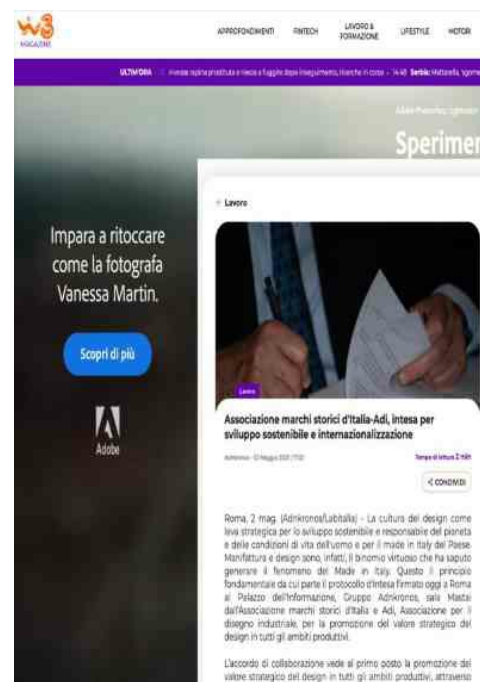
W3 MAGAZINE

APPROFONDIMENTI FINTECH LAVORO & FORMAZIONE LIFESTYLE MOTORI

ULTIM'ORA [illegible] 14:48 Serbia: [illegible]

Adobe Photoshop Lightroom

Sperimen

Impara a ritoccare come la fotografa Vanessa Martin.

Scopri di più

Adobe

Lavoro

Lavoro

Associazione marchi storici d'Italia-Adi, intesa per sviluppo sostenibile e internazionalizzazione

Adnkronos - 02 Maggio 2023 | 17:30

Tempo di lettura 2 min

CONDIVIDI

Roma, 2 mag. (Adnkronos/Labitalia) - La cultura del design come leva strategica per lo sviluppo sostenibile e responsabile del pianeta e delle condizioni di vita dell'uomo e per il made in Italy del Paese. Manifattura e design sono, infatti, il binomio virtuoso che ha saputo generare il fenomeno del Made in Italy. Questo il principio fondamentale da cui parte il protocollo d'intesa firmato oggi a Roma al Palazzo dell'Informazione, Gruppo Adnkronos, sala Mastai dall'Associazione marchi storici d'Italia e Adi, Associazione per il disegno industriale, per la promozione del valore strategico del design in tutti gli ambiti produttivi.

L'accordo di collaborazione vede al primo posto la promozione del valore strategico del design in tutti gli ambiti produttivi, attraverso